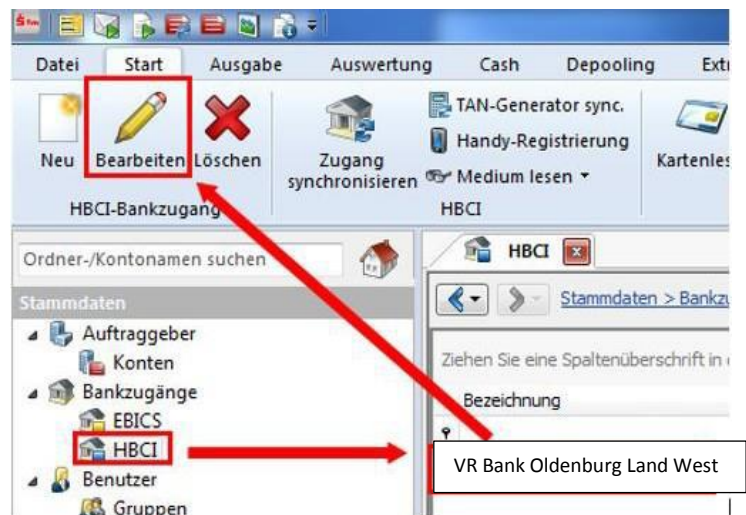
Datei Start Ausgabe Auswertung Cash Depooling Ext

Neu Bearbeiten Löschen

HBCI-Bankzugang

Zugang synchronisieren

TAN-Generator sync.

Handy-Registrierung

Medium lesen

HBCI

Kartenles

Ordner-/Kontonamen suchen

Stammdaten

Auftraggeber

Konten

Bankzugänge

EBICS

HBCI

Benutzer

Gruppen

HBCI

Stammdaten > Bankzu

Ziehen Sie eine Spaltenüberschrift in

Bezeichnung

VR Bank Oldenburg Land West